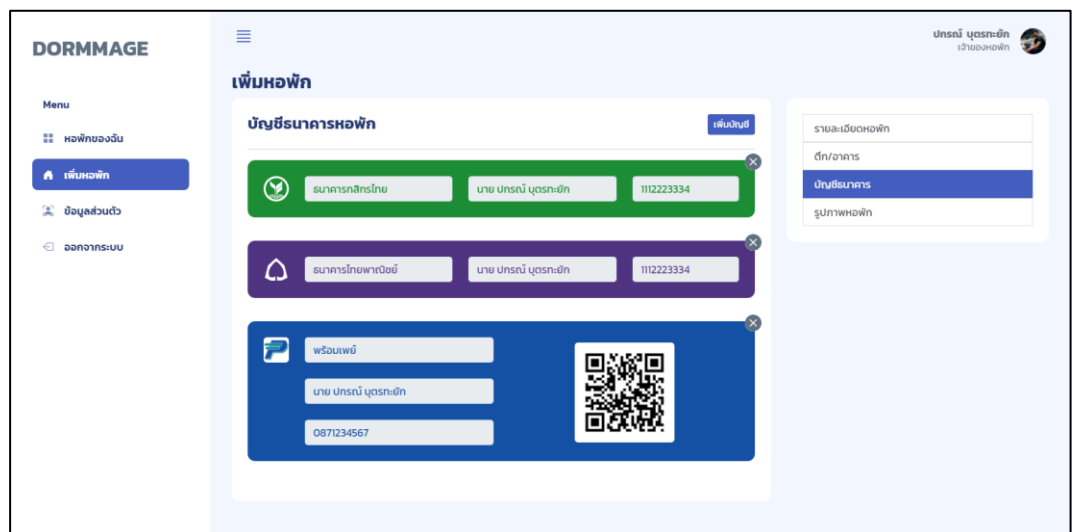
DORMMAGE

Menu

หอพักของฉัน

เพิ่มหอพัก

ข้อมูลส่วนตัว

ออกจากระบบ

ปกรณ์ บุตรกะยัก
เจ้าของหอพัก

เพิ่มหอพัก

บัญชีธนาคารหอพัก

เพิ่มบัญชี

ธนาคารกสิกรไทย

นาย ปกรณ์ บุตรกะยัก

1112223334

ธนาคารไทยพาณิชย์

นาย ปกรณ์ บุตรกะยัก

1112223334

พร้อมเพย์

นาย ปกรณ์ บุตรกะยัก

0871234567

รายละเอียดหอพัก

ตึก/อาคาร

บัญชีธนาคาร

รูปภาพหอพัก